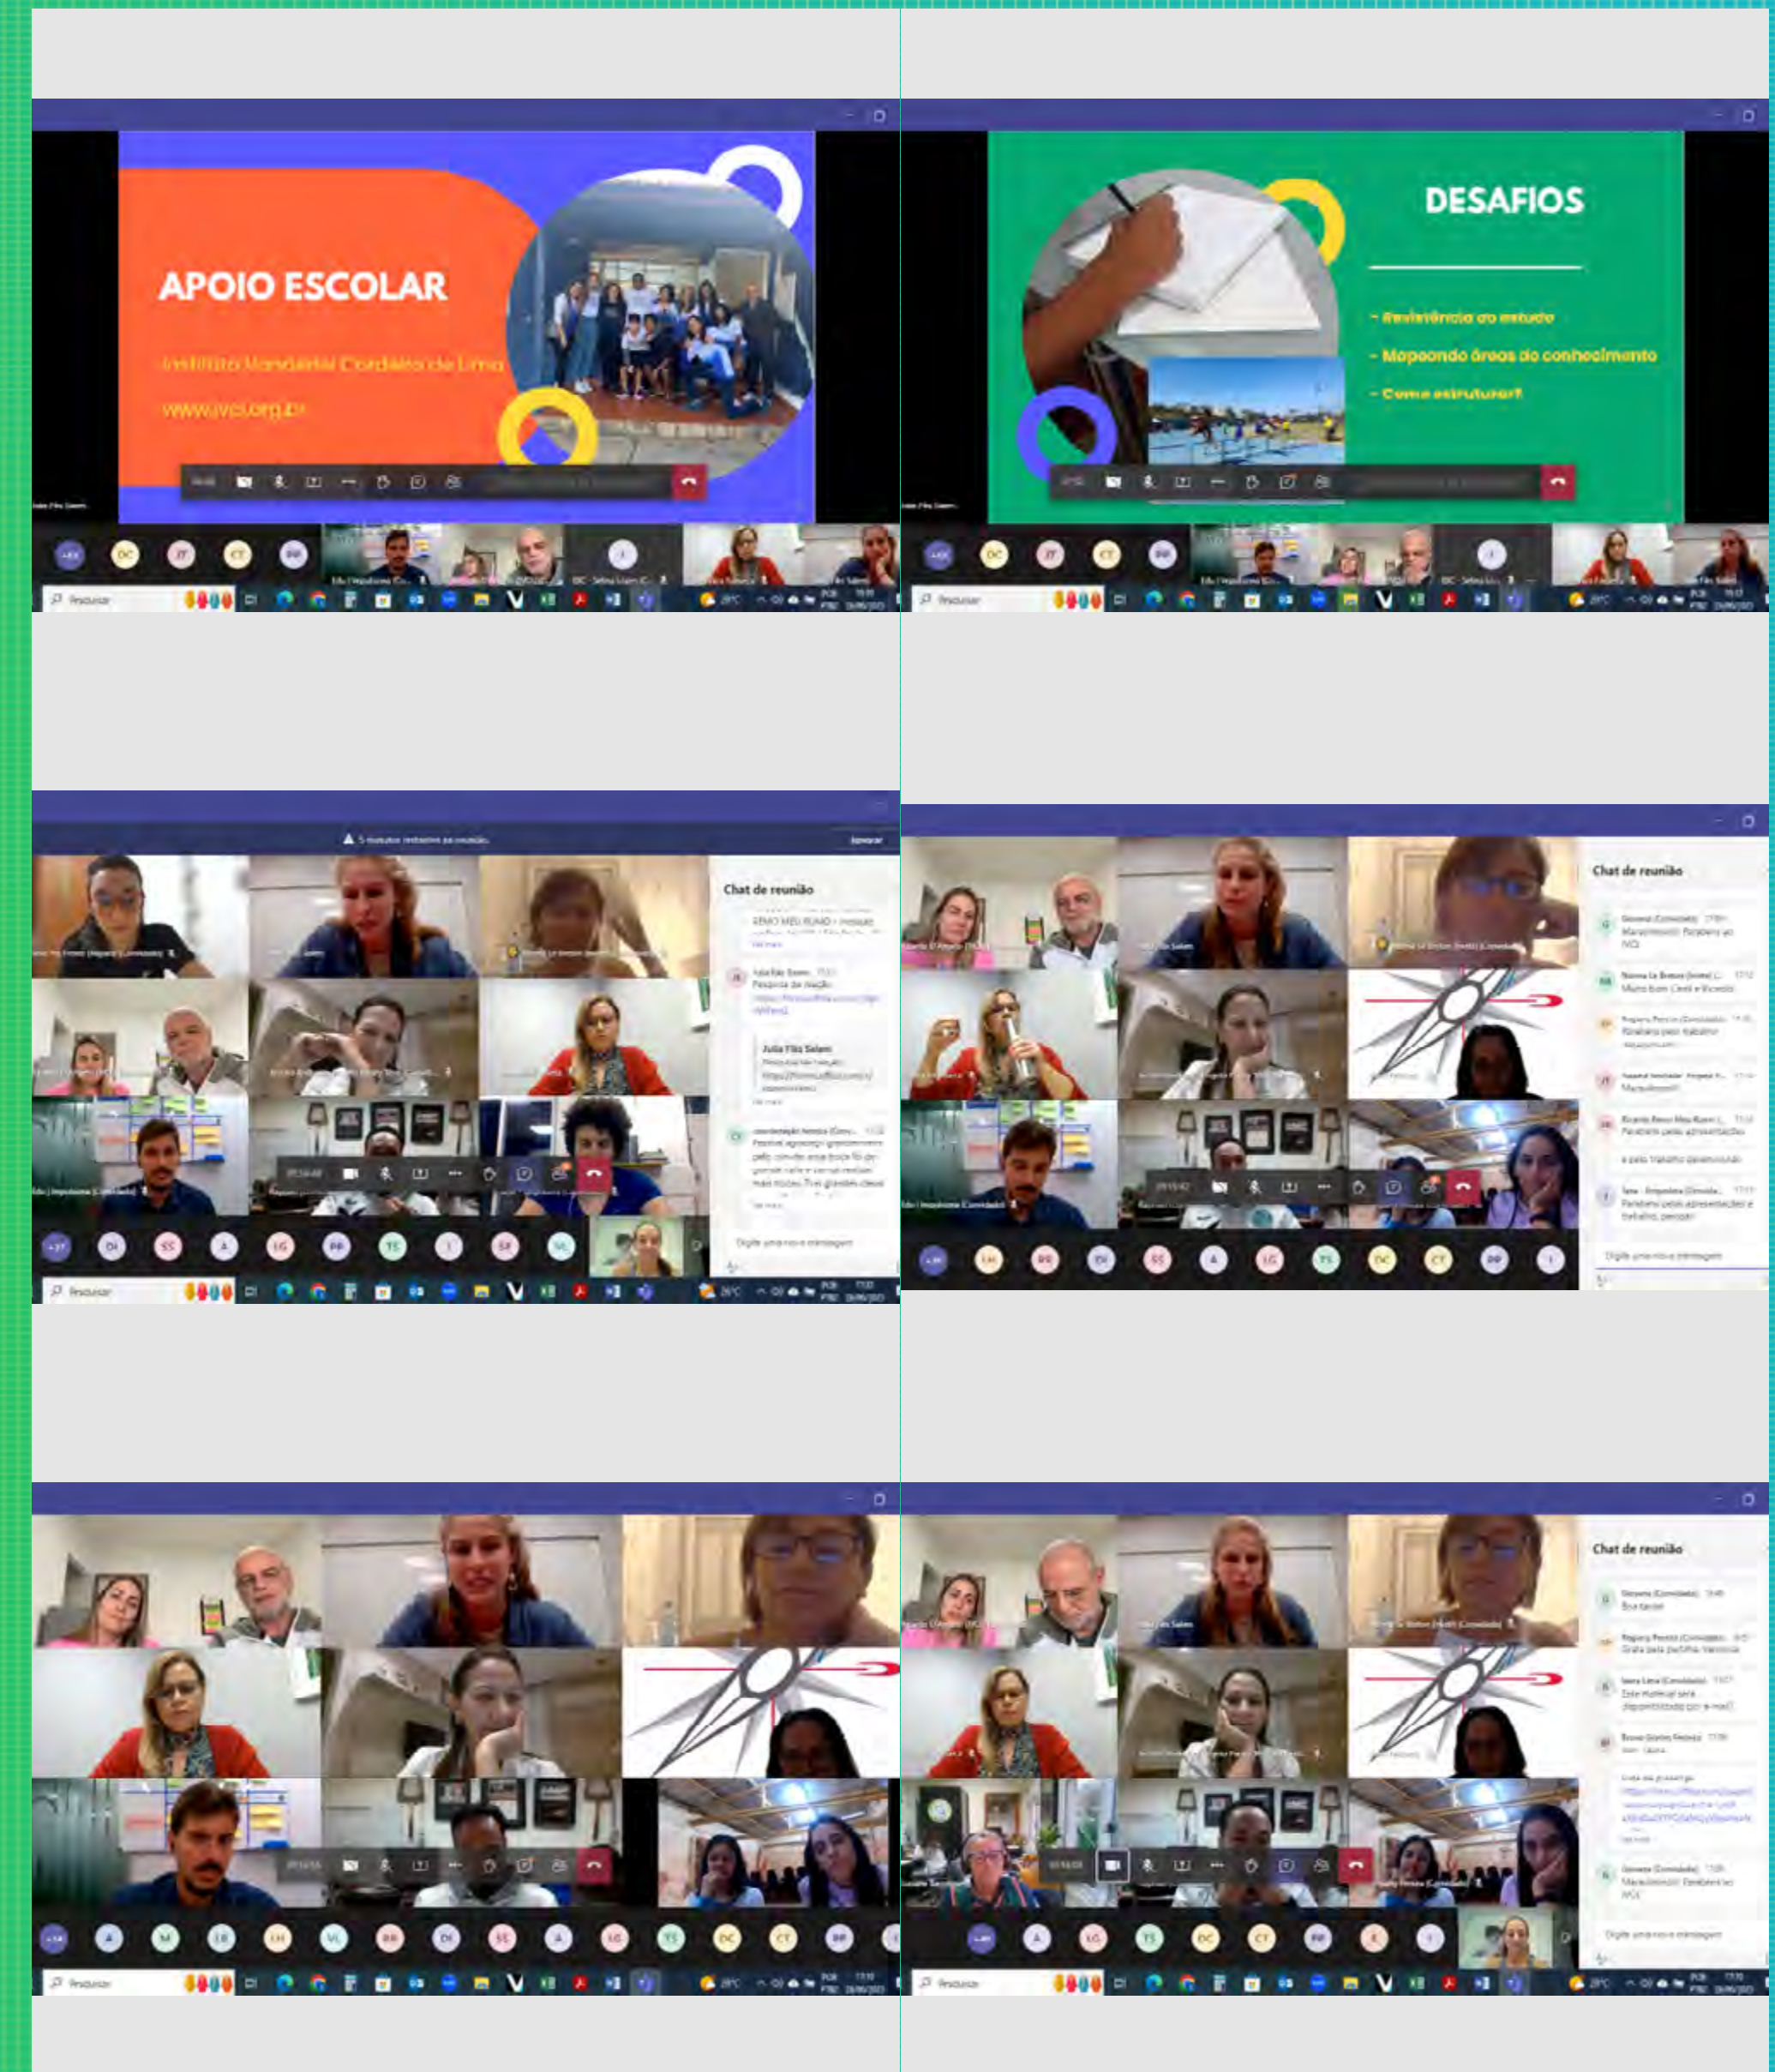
APOIO ESCOLAR

Instituto Mandarim Cordeiro de Lima

www.ivcl.org.br

DESAFIOS

- Resistência ao estudo

- Mapeando áreas do conhecimento

- Como estruturar?

Chat de reunião

Julia Filiù Salem

Digite uma nova mensagem

Chat de reunião

Digite uma nova mensagem

Chat de reunião

Digite uma nova mensagem

Pesquisar